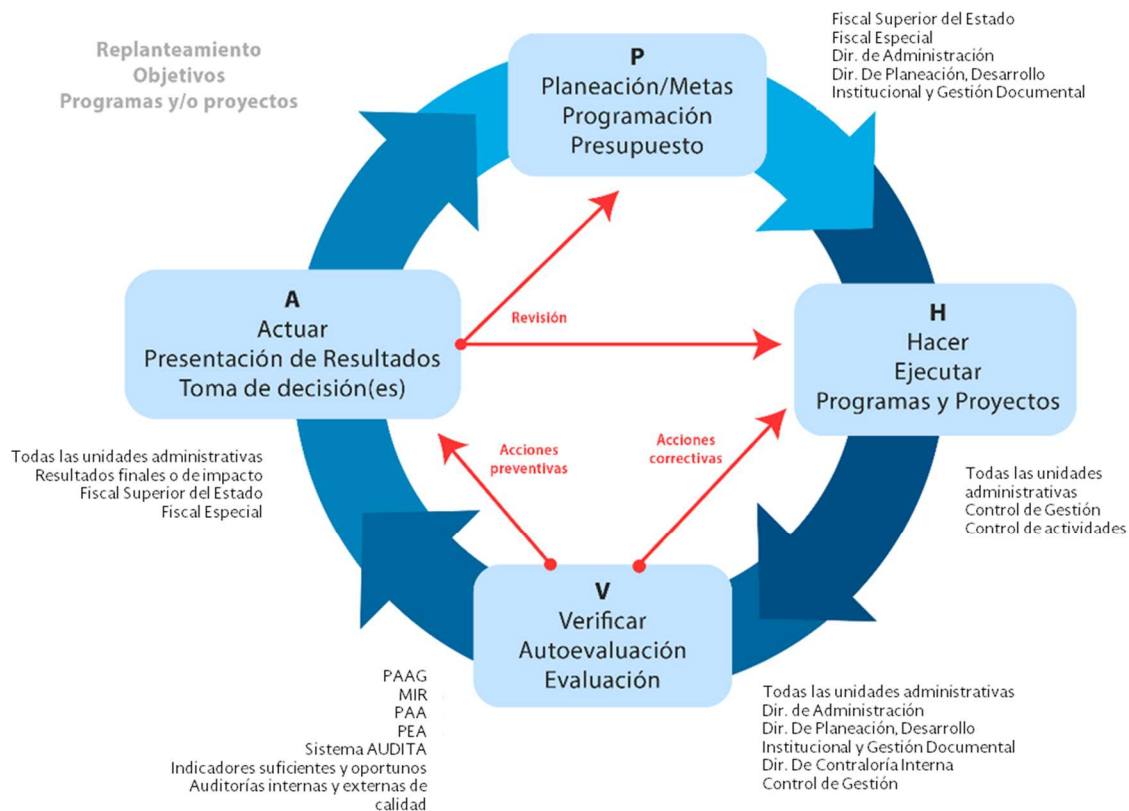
Replanteamiento
Objetivos
Programas y/o proyectos

P
Planeación/Metas
Programación
Presupuesto

Fiscal Superior del Estado
Fiscal Especial
Dir. de Administración
Dir. De Planeación, Desarrollo
Institucional y Gestión Documental

A
Actuar
Presentación de Resultados
Toma de decisión(es)

Revisión

H
Hacer
Ejecutar
Programas y Proyectos

Todas las unidades administrativas
Resultados finales o de impacto
Fiscal Superior del Estado
Fiscal Especial

Acciones preventivas

Acciones correctivas

Todas las unidades administrativas
Control de Gestión
Control de actividades

V
Verificar
Autoevaluación
Evaluación

PAAG
MIR
PAA
PEA
Sistema AUDITA
Indicadores suficientes y oportunos
Auditorías internas y externas de calidad

Todas las unidades administrativas
Dir. de Administración
Dir. De Planeación, Desarrollo
Institucional y Gestión Documental
Dir. De Contraloría Interna
Control de Gestión